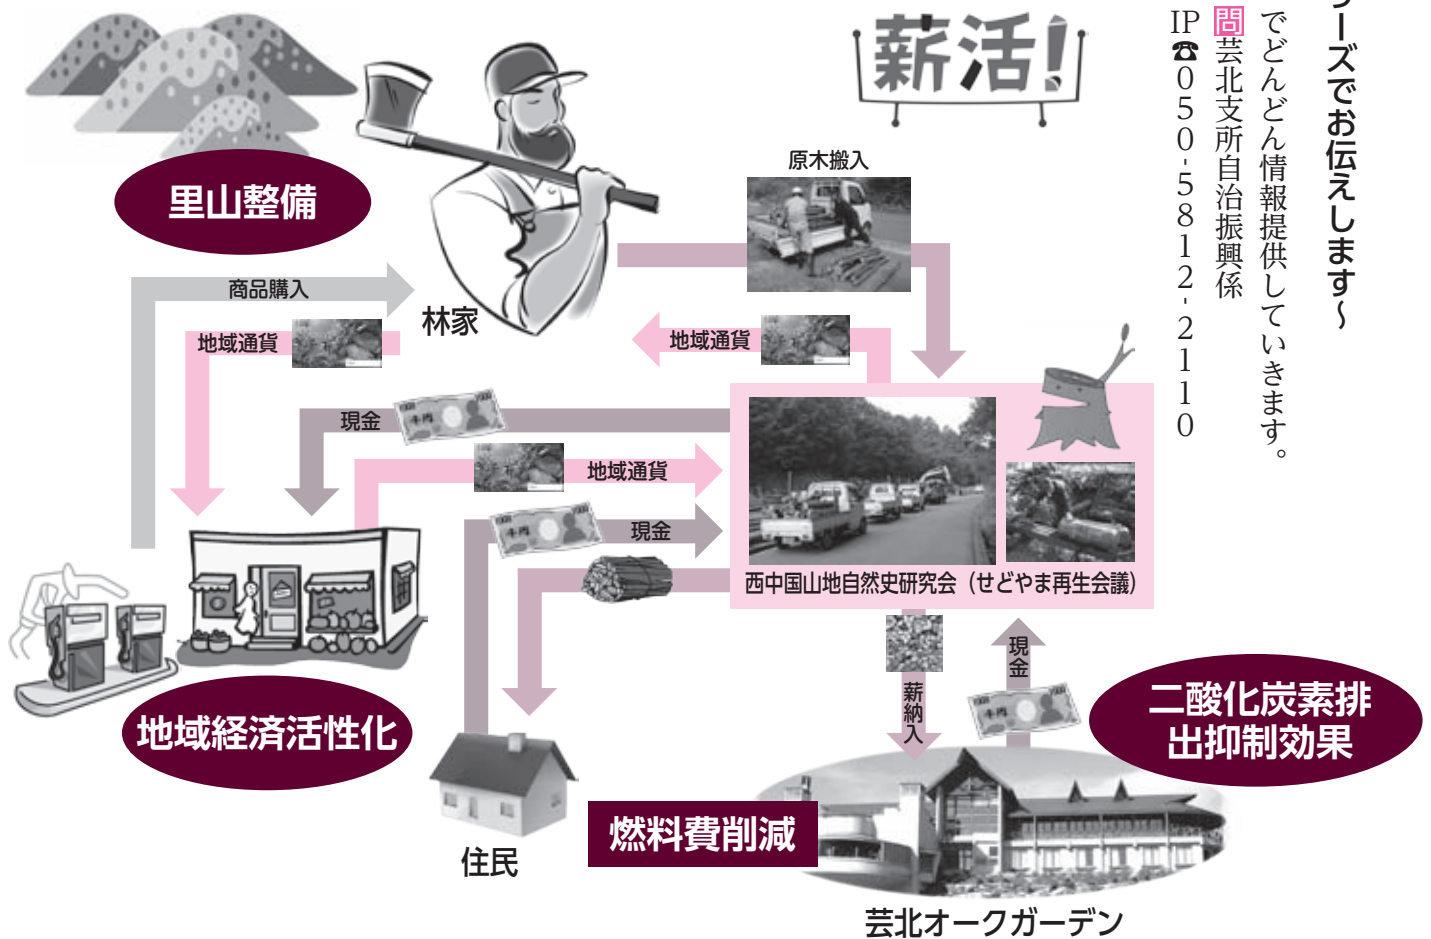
ーズでお伝えします〜
でどんどん情報提供していきます。
問 芸北支所自治振興係
IP☎050-5812-2110

薪活!

里山整備
林家
原木搬入
商品購入
地域通貨
地域通貨
現金
地域通貨
現金
西中国山地自然史研究会(せどやま再生会議)
薪納入
現金
二酸化炭素排出抑制効果
地域経済活性化
住民
燃料費削減
芸北オークガーデン